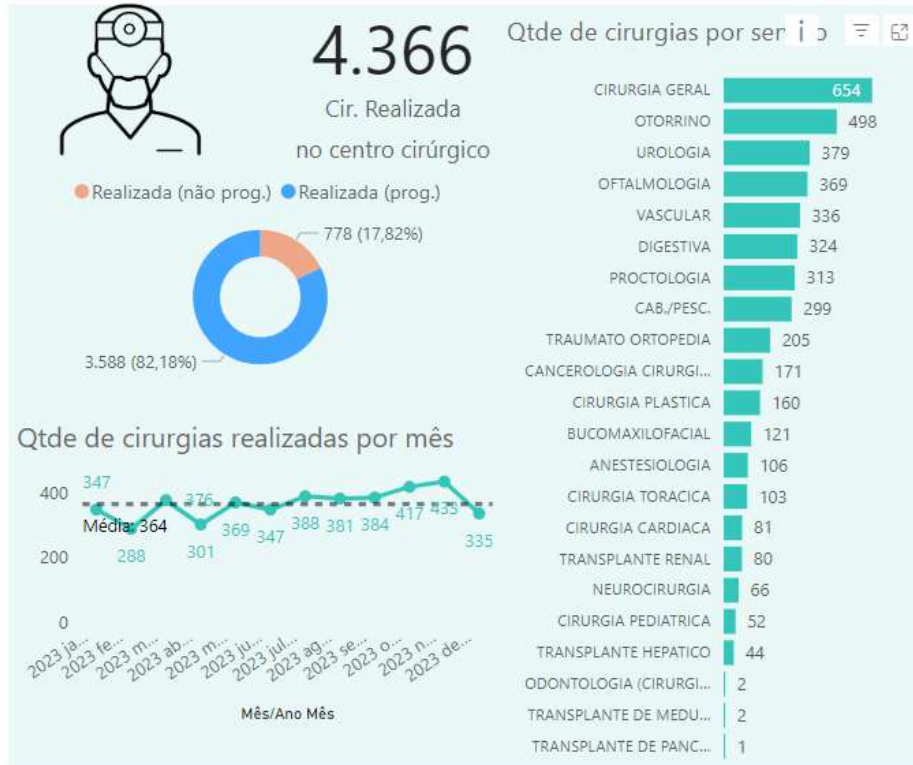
4.366

Cir. Realizada no centro cirúrgico

Realizada (não prog.) Realizada (prog.)

778 (17,82%)

3.588 (82,18%)

Qtde de cirurgias realizadas por mês

400
200
0

Média: 364

347
288
376
301
369
347
388
381
384
417
435
335

2023 ja...
2023 fe...
2023 m...
2023 ab...
2023 m...
2023 ju...
2023 jul...
2023 ag...
2023 se...
2023 o...
2023 n...
2023 de...

Mês/Ano Mês

Qtde de cirurgias por ser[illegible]

| | |
|---|---|
| CIRURGIA GERAL | 654 |
| OTORRINO | 498 |
| UROLOGIA | 379 |
| OFTALMOLOGIA | 369 |
| VASCULAR | 336 |
| DIGESTIVA | 324 |
| PROCTOLOGIA | 313 |
| CAB./PESC. | 299 |
| TRAUMATO ORTOPEDIA | 205 |
| CANCEROLOGIA CIRURGI... | 171 |
| CIRURGIA PLASTICA | 160 |
| BUCOMAXILOFACIAL | 121 |
| ANESTESIOLOGIA | 106 |
| CIRURGIA TORACICA | 103 |
| CIRURGIA CARDIACA | 81 |
| TRANSPLANTE RENAL | 80 |
| NEUROCIRURGIA | 66 |
| CIRURGIA PEDIATRICA | 52 |
| TRANSPLANTE HEPATICO | 44 |
| ODONTOLOGIA (CIRURGI... | 2 |
| TRANSPLANTE DE MEDU... | 2 |
| TRANSPLANTE DE PANC... | 1 |